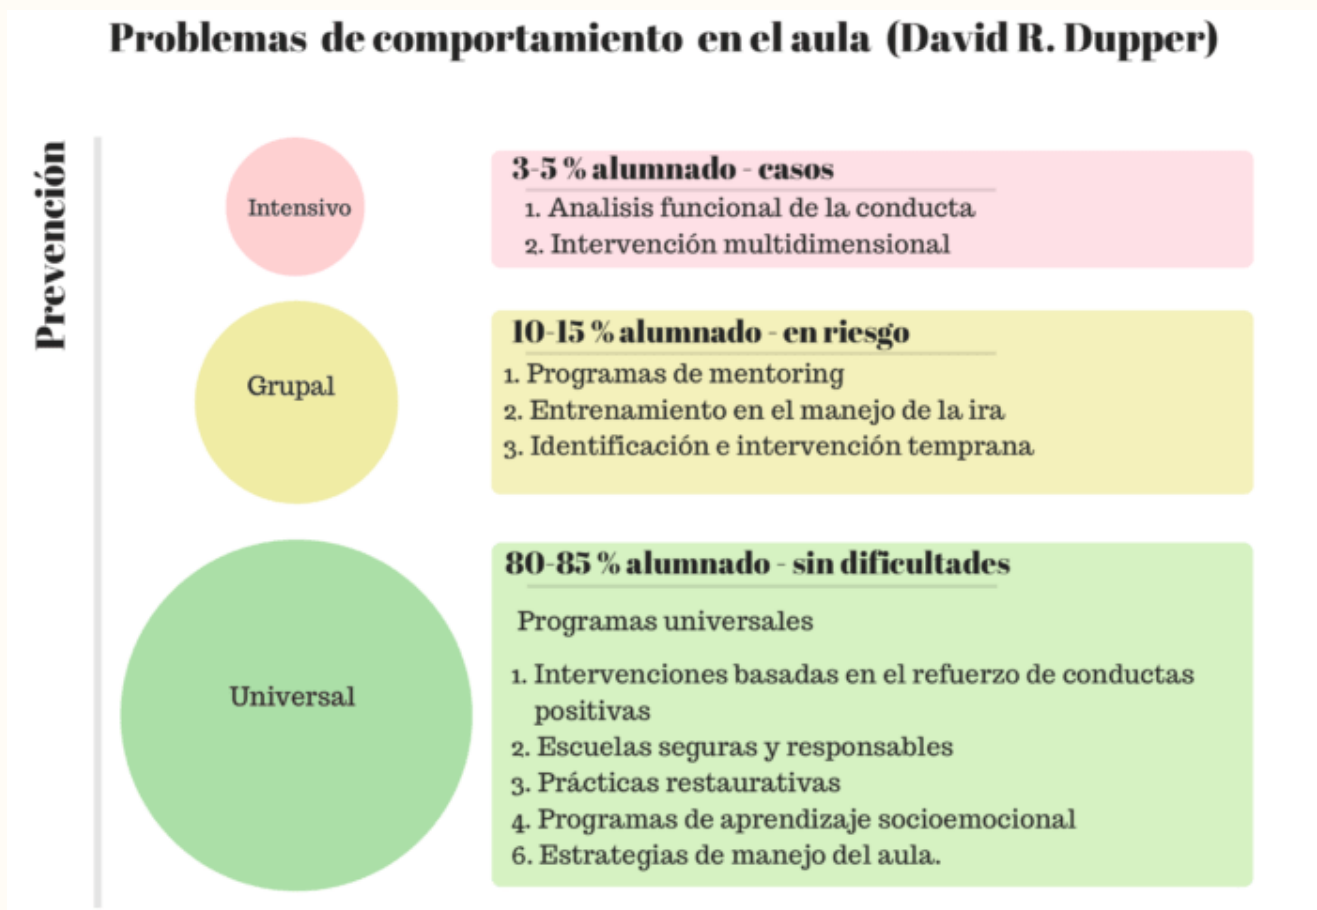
Problemas de comportamiento en el aula (David R. Dupper)

Prevención

Intensivo

3-5 % alumnado - casos

1. Analisis funcional de la conducta
2. Intervención multidimensional

Grupal

10-15 % alumnado - en riesgo

1. Programas de mentoring
2. Entrenamiento en el manejo de la ira
3. Identificación e intervención temprana

Universal

80-85 % alumnado - sin dificultades

Programas universales

1. Intervenciones basadas en el refuerzo de conductas positivas
2. Escuelas seguras y responsables
3. Prácticas restaurativas
4. Programas de aprendizaje socioemocional
6. Estrategias de manejo del aula.